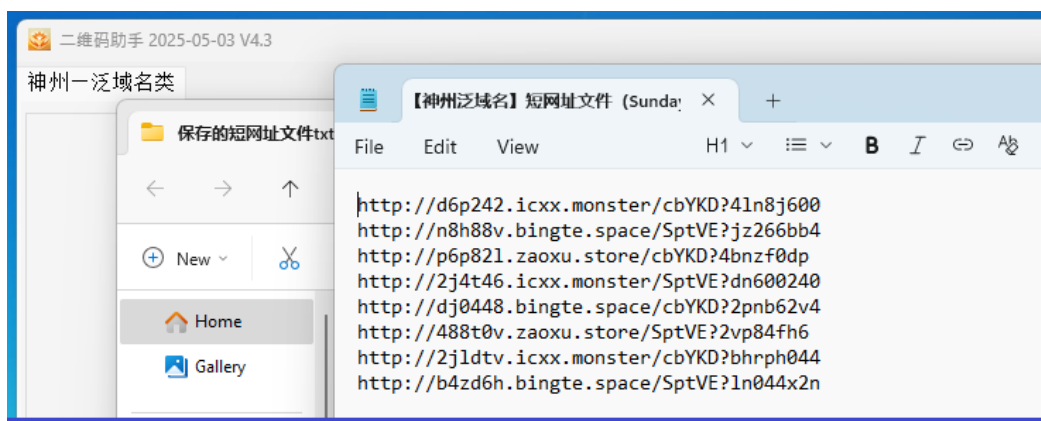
二维码助手 2025-05-03 V4.3

神州一泛域名类

保存的短网址文件txt

← → ↑

New

Home

Gallery

【神州泛域名】短网址文件（Sunda ×  +

File  Edit  View  H1  B  I

http://d6p242.icxx.monster/cbYKD?4ln8j600
http://n8h88v.bingte.space/SptVE?jz266bb4
http://p6p82l.zaoxu.store/cbYKD?4bnzf0dp
http://2j4t46.icxx.monster/SptVE?dn600240
http://dj0448.bingte.space/cbYKD?2pnb62v4
http://488t0v.zaoxu.store/SptVE?2vp84fh6
http://2jldtv.icxx.monster/cbYKD?bhrph044
http://b4zd6h.bingte.space/SptVE?ln044x2n